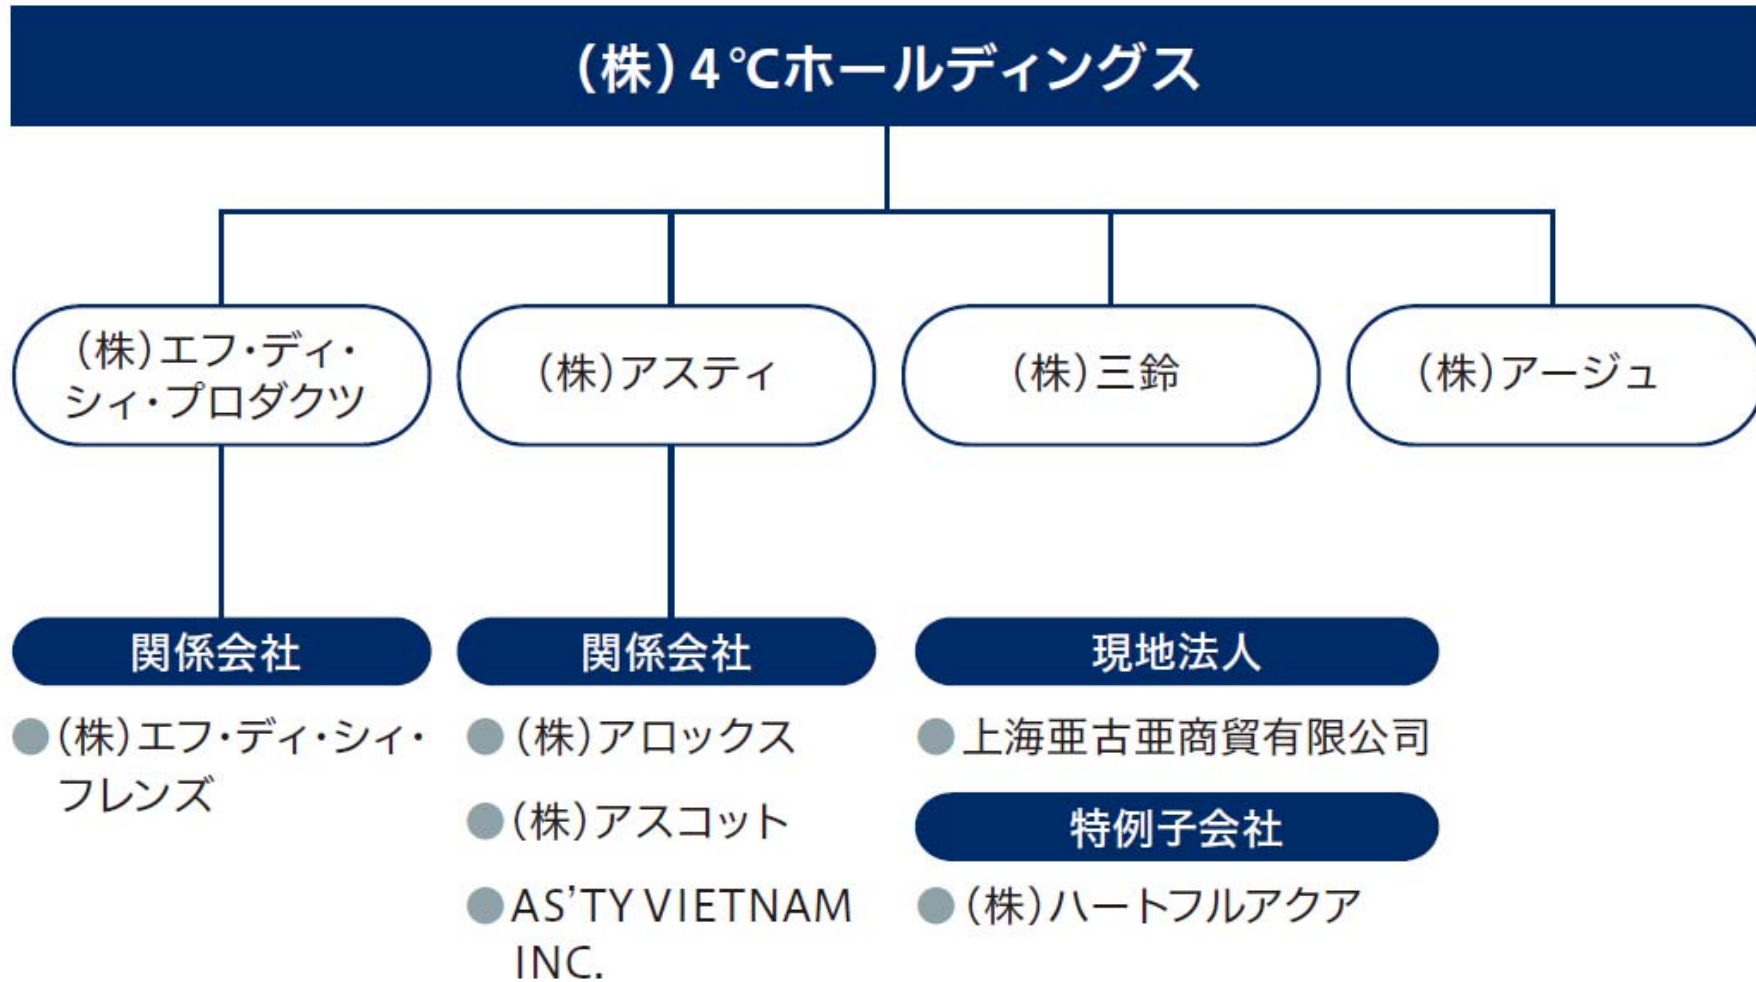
(株) 4℃ホールディングス

(株)エフ・ディ・シィ・プロダクツ

(株)アスティ

(株)三鈴

(株)アージュ

関係会社

● (株)エフ・ディ・シィ・フレンズ

関係会社

● (株)アロックス

● (株)アスコット

● AS'TY VIETNAM INC.

現地法人

● 上海亜古亜商貿有限公司

特例子会社

● (株)ハートフルアクア